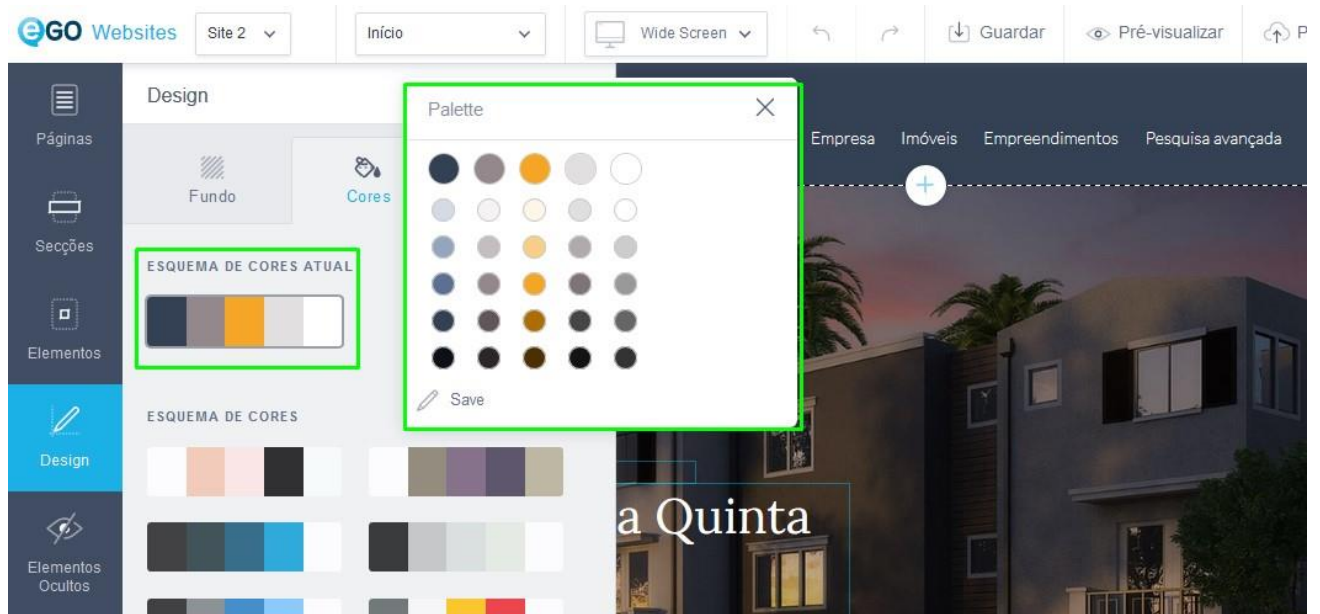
eGO Websites Site 2 Início Wide Screen Guardar Pré-visualizar P

Páginas
Secções
Elementos
Design
Elementos Ocultos

Design

Fundo
Cores

ESQUEMA DE CORES ATUAL

ESQUEMA DE CORES

Palette

Save

Empresa Imóveis Empreendimentos Pesquisa avançada

a Quinta